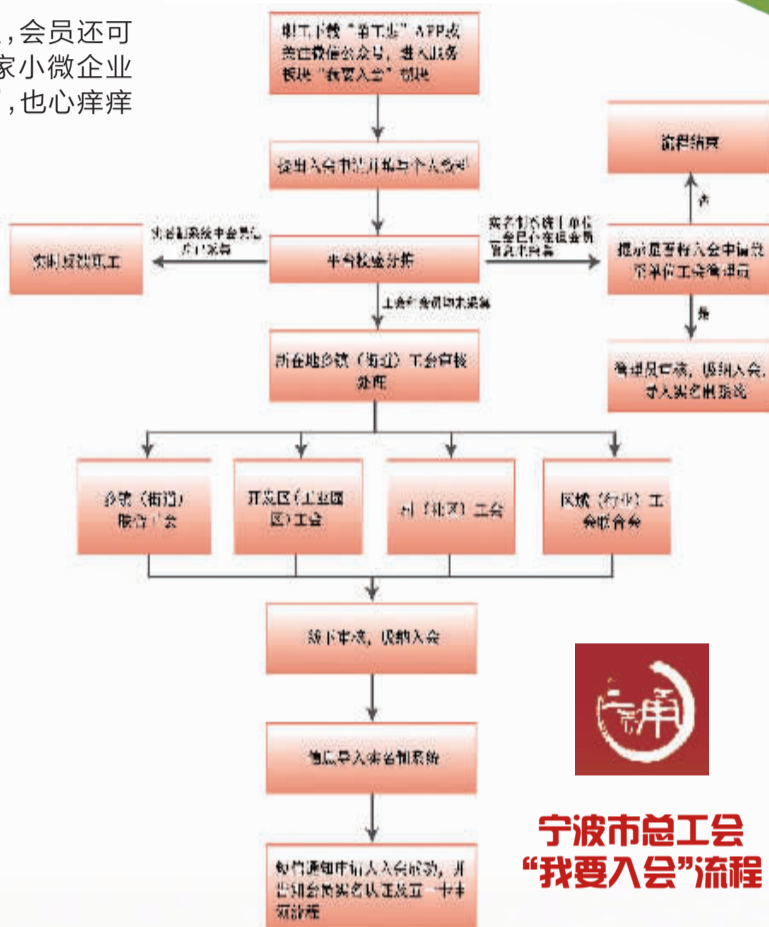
，会员还可
家小微企业
，也心痒痒

职工下载"甬工惠"APP或关注微信公众号，进入服务板块"我要入会"功能

提出入会申请并填写个人资料

平台校验分拣

实名制系统中会员已入会的 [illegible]

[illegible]

实名制系统中单位已经在组建会的 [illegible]

提示是否将入会申请发至单位工会组织

流程结束

否

是

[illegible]

所在地乡镇（街道）工会审核处理

乡镇（街道）联合工会

开发区（工业园区）工会

村（社区）工会

区域（行业）工会联合会

线下审核，吸纳入会

确认导入实名制系统

短信通知申请人入会成功，并告知会员实名认证及工一卡通办理

宁波市总工会
"我要入会"流程